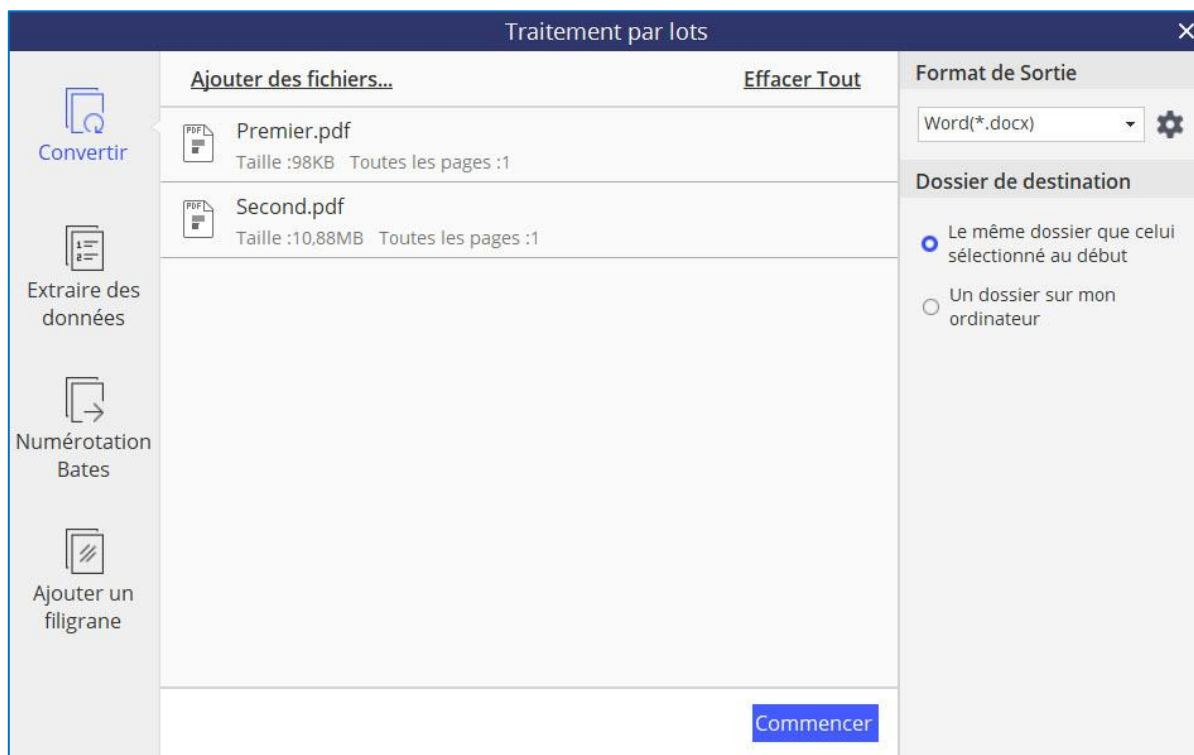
Traitement par lots

Convertir

Extraire des données

Numérotation Bates

Ajouter un filigrane

Ajouter des fichiers...

Effacer Tout

PDF
Premier.pdf
Taille :98KB Toutes les pages :1

PDF
Second.pdf
Taille :10,88MB Toutes les pages :1

Commencer

Format de Sortie

Word(*.docx)

Dossier de destination

Le même dossier que celui sélectionné au début

Un dossier sur mon ordinateur